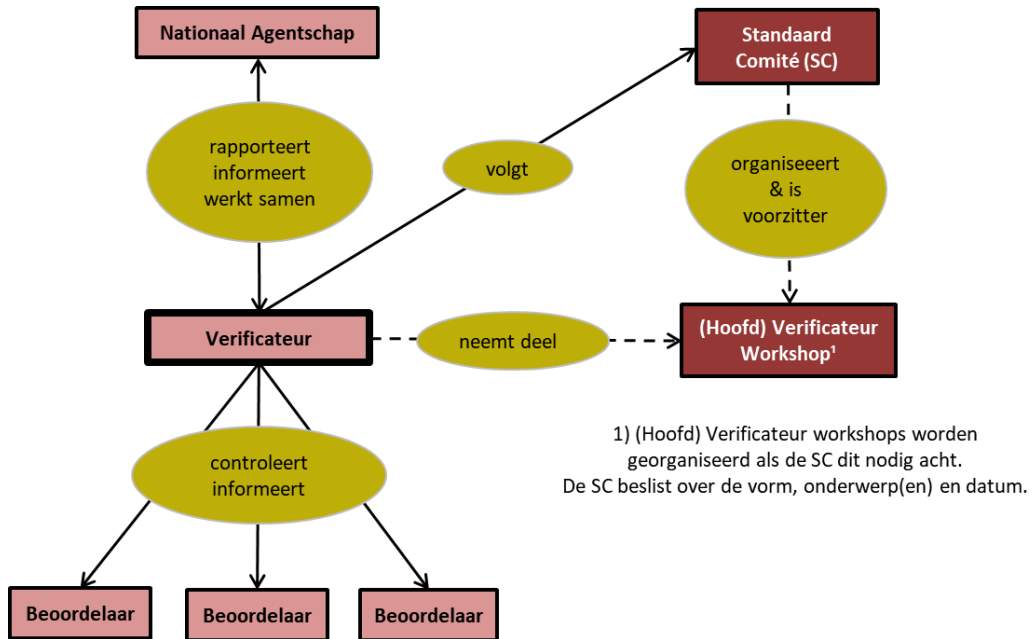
Nationaal Agentschap

Standaard Comité (SC)

rapporteert informeert werkt samen

volgt

organiseert & is voorzitter

Verificateur

neemt deel

(Hoofd) Verificateur Workshop¹

controleert informeert

1) (Hoofd) Verificateur workshops worden georganiseerd als de SC dit nodig acht. De SC beslist over de vorm, onderwerp(en) en datum.

Beoordelaar

Beoordelaar

Beoordelaar